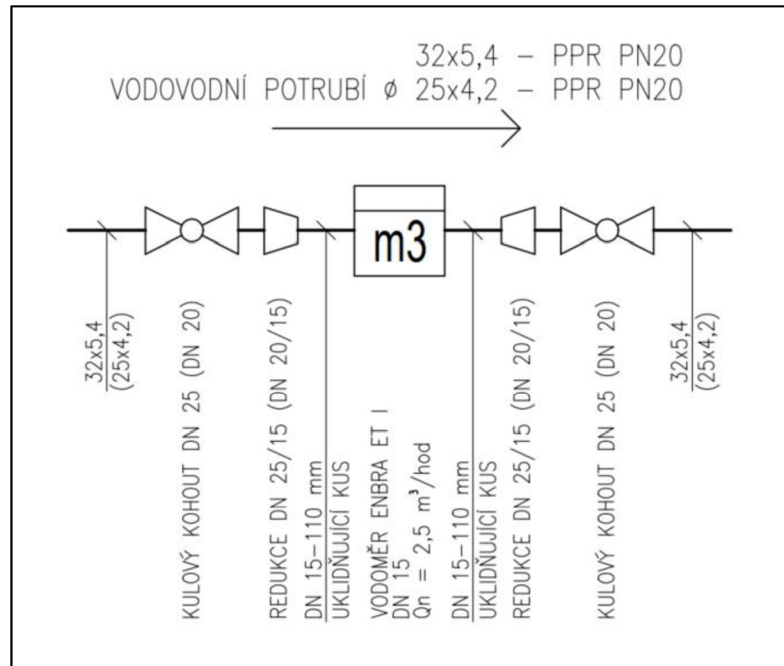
32x5,4 – PPR PN20
VODOVODNÍ POTRUBÍ ø 25x4,2 – PPR PN20

m3

32x5,4
(25x4,2)

KULOVÝ KOHOUT DN 25 (DN 20)

REDUKCE DN 25/15 (DN 20/15)

DN 15–110 mm
UKLIDŇUJÍCÍ KUS

VODOMĚR ENBRA ET I
DN 15
Qn = 2,5 $m^3$/hod

DN 15–110 mm
UKLIDŇUJÍCÍ KUS

REDUKCE DN 25/15 (DN 20/15)

KULOVÝ KOHOUT DN 25 (DN 20)

32x5,4
(25x4,2)